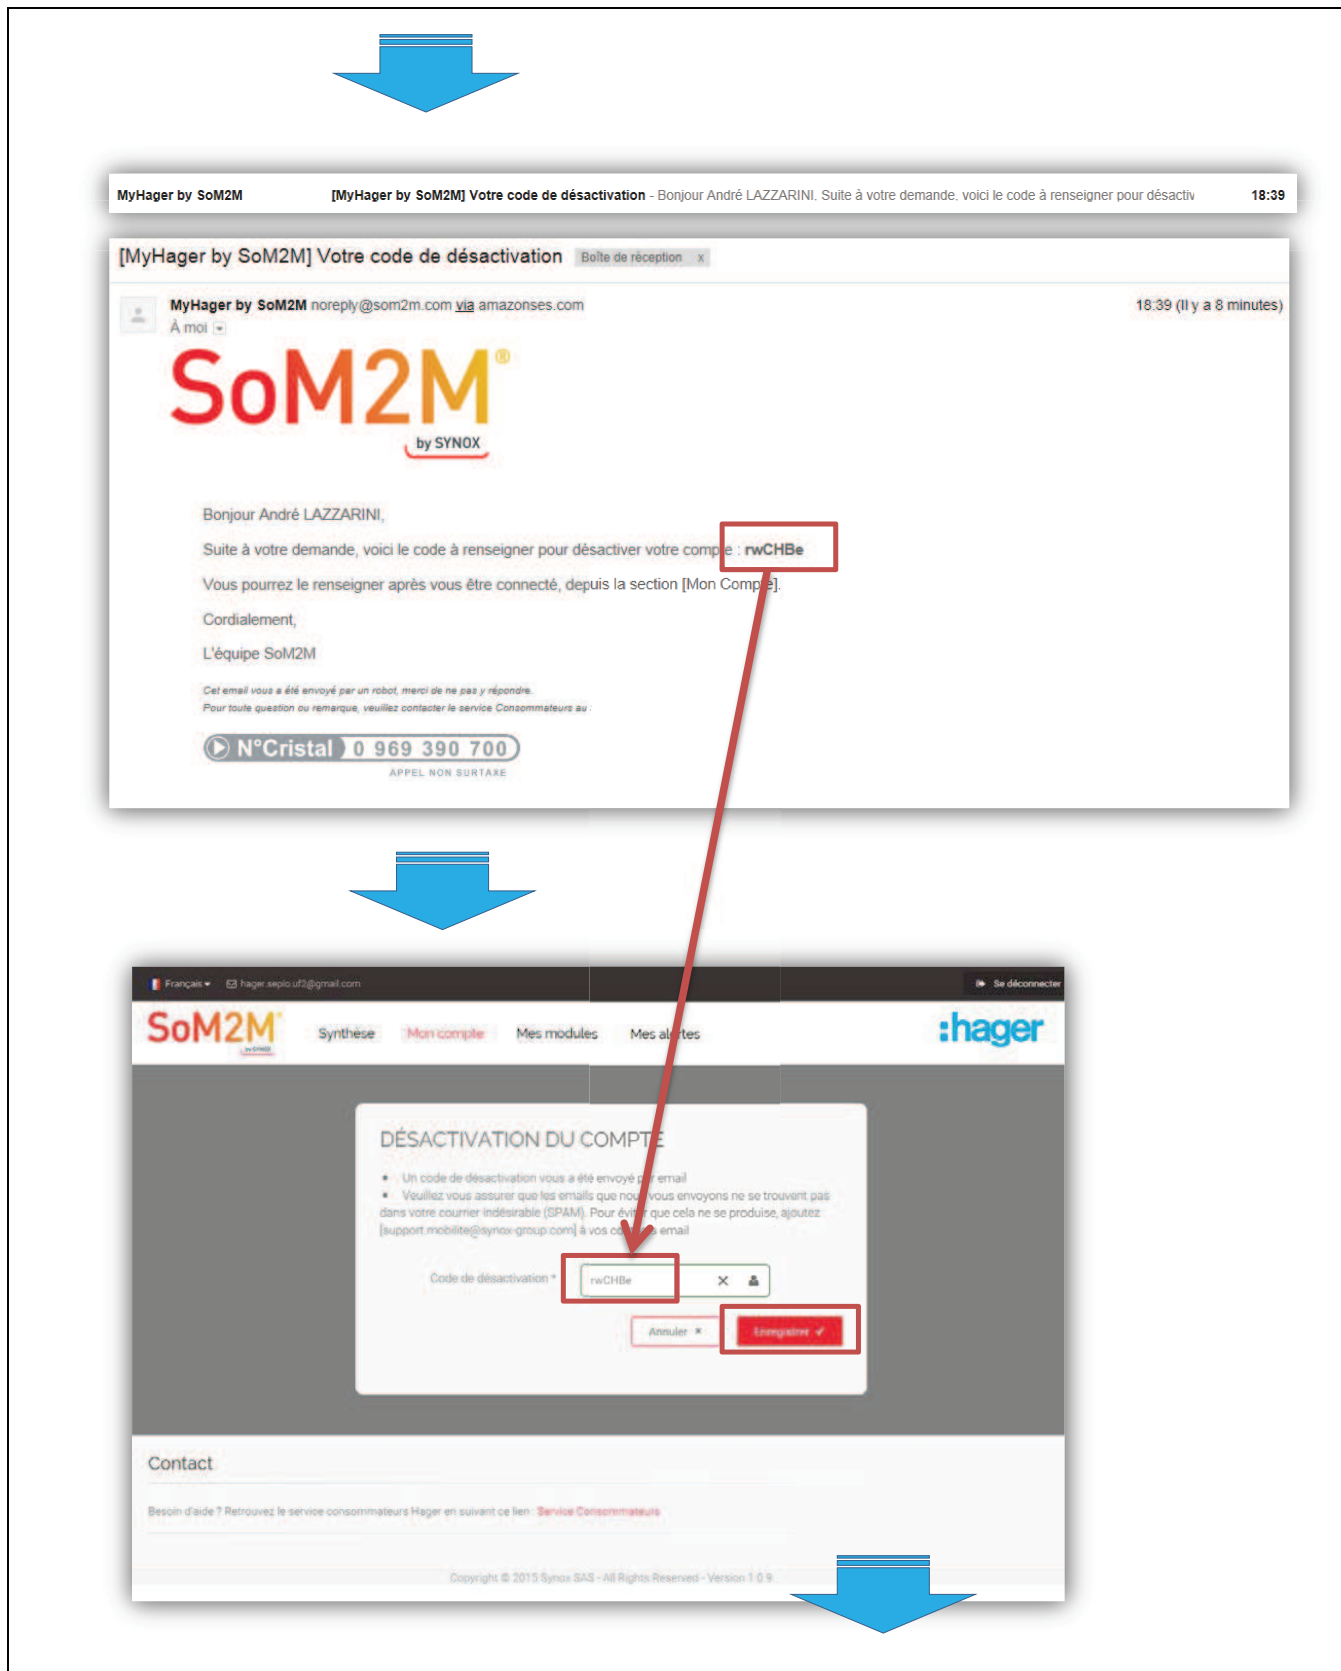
MyHager by SoM2M [MyHager by SoM2M] Votre code de désactivation - Bonjour André LAZZARINI, Suite à votre demande, voici le code à renseigner pour désactiv 18:39

[MyHager by SoM2M] Votre code de désactivation Boîte de réception x

MyHager by SoM2M noreply@som2m.com via amazonses.com
À moi

18:39 (Il y a 8 minutes)

SoM2M®
by SYNOX

Bonjour André LAZZARINI,

Suite à votre demande, voici le code à renseigner pour désactiver votre compte : rwCHBe

Vous pourrez le renseigner après vous être connecté, depuis la section [Mon Compte].

Cordialement,

L'équipe SoM2M

Cet email vous a été envoyé par un robot, merci de ne pas y répondre.
Pour toute question ou remarque, veuillez contacter le service Consommateurs au :

N°Cristal 0 969 390 700
APPEL NON SURTAXE

Français hager.sepio.uf2@gmail.com Se déconnecter

SoM2M Synthèse Mon compte Mes modules Mes alertes :hager

DÉSACTIVATION DU COMPTE

• Un code de désactivation vous a été envoyé par email
• Veuillez vous assurer que les emails que nous vous envoyons ne se trouvent pas dans votre courrier indésirable (SPAM). Pour éviter que cela ne se produise, ajoutez [support.mobilite@synox-group.com] à vos contacts email

Code de désactivation * rwCHBe

Annuler × Enregistrer ✓

Contact

Besoin d'aide ? Retrouvez le service consommateurs Hager en suivant ce lien : Service Consommateurs

Copyright © 2015 Synox SAS - All Rights Reserved - Version 1.0.9